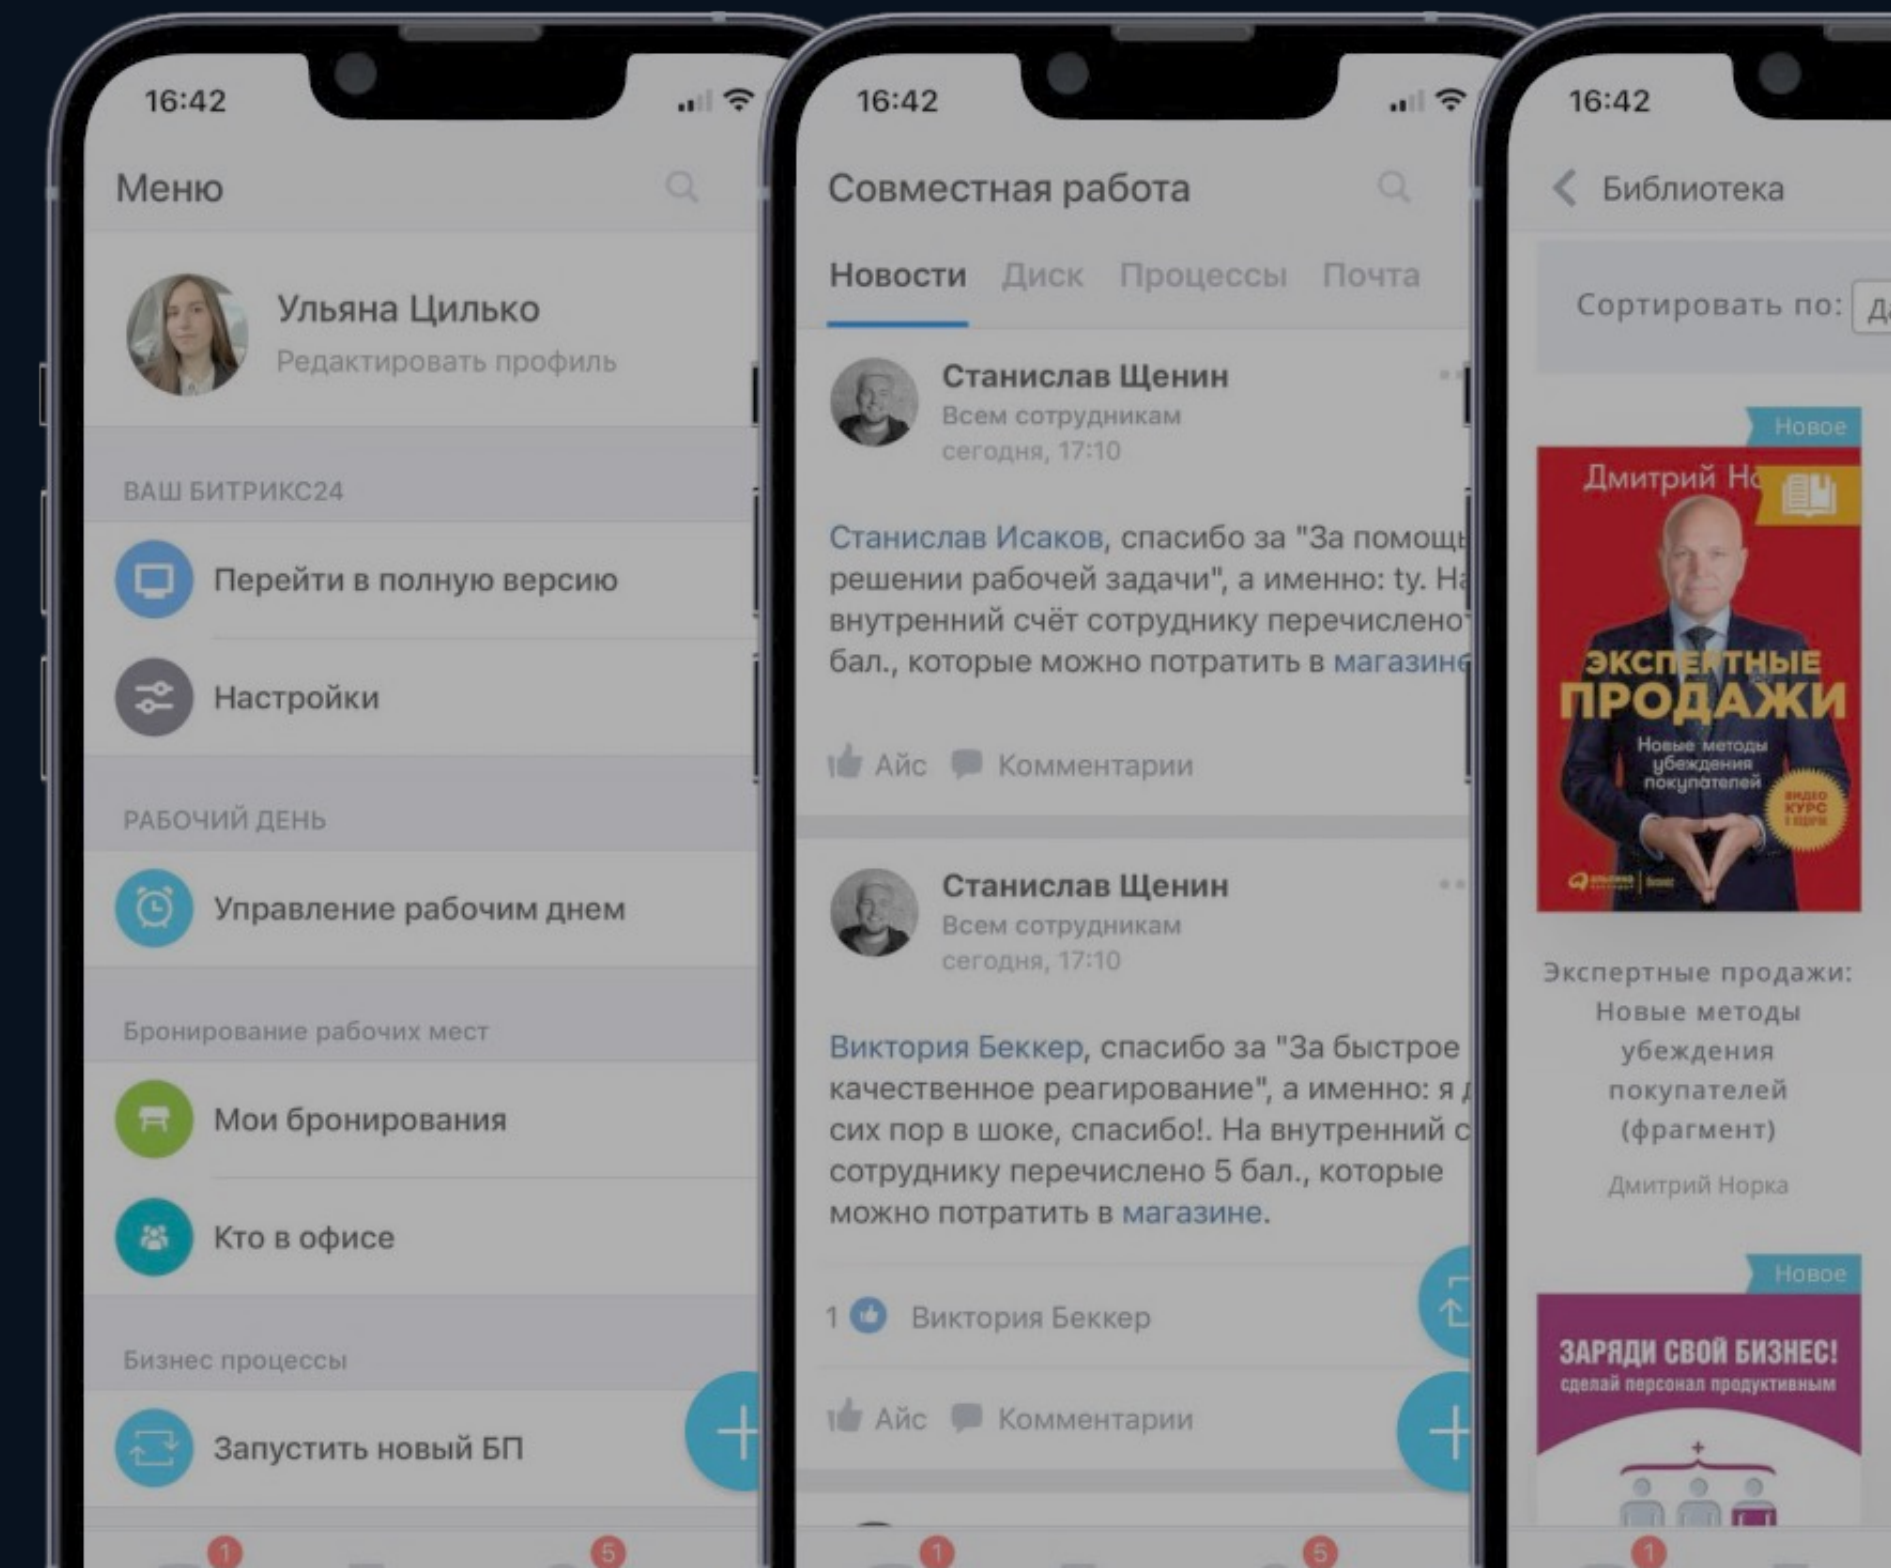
16:42

Меню

Ульяна Цилько
Редактировать профиль

ВАШ БИТРИКС24

Перейти в полную версию

Настройки

РАБОЧИЙ ДЕНЬ

Управление рабочим днем

Бронирование рабочих мест

Мои бронирования

Кто в офисе

Бизнес процессы

Запустить новый БП

1 5

16:42

Совместная работа

Новости Диск Процессы Почта

Станислав Щенин
Всем сотрудникам
сегодня, 17:10

Станислав Исаков, спасибо за "За помощь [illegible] решении рабочей задачи", а именно: ty. На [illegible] внутренний счёт сотруднику перечислено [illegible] бал., которые можно потратить в магазине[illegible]

Айс Комментарии

Станислав Щенин
Всем сотрудникам
сегодня, 17:10

Виктория Беккер, спасибо за "За быстрое качественное реагирование", а именно: я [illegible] сих пор в шоке, спасибо!. На внутренний с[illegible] сотруднику перечислено 5 бал., которые можно потратить в магазине.

1 Виктория Беккер

Айс Комментарии

1 5

16:42

Библиотека

Сортировать по: Д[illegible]

Новое

Дмитрий Н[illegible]
ЭКСПЕРТНЫЕ ПРОДАЖИ
Новые методы убеждения покупателей
ВИДЕО КУРС

Экспертные продажи: Новые методы убеждения покупателей (фрагмент)

Дмитрий Норка

Новое

ЗАРЯДИ СВОЙ БИЗНЕС!
сделай персонал продуктивным

1